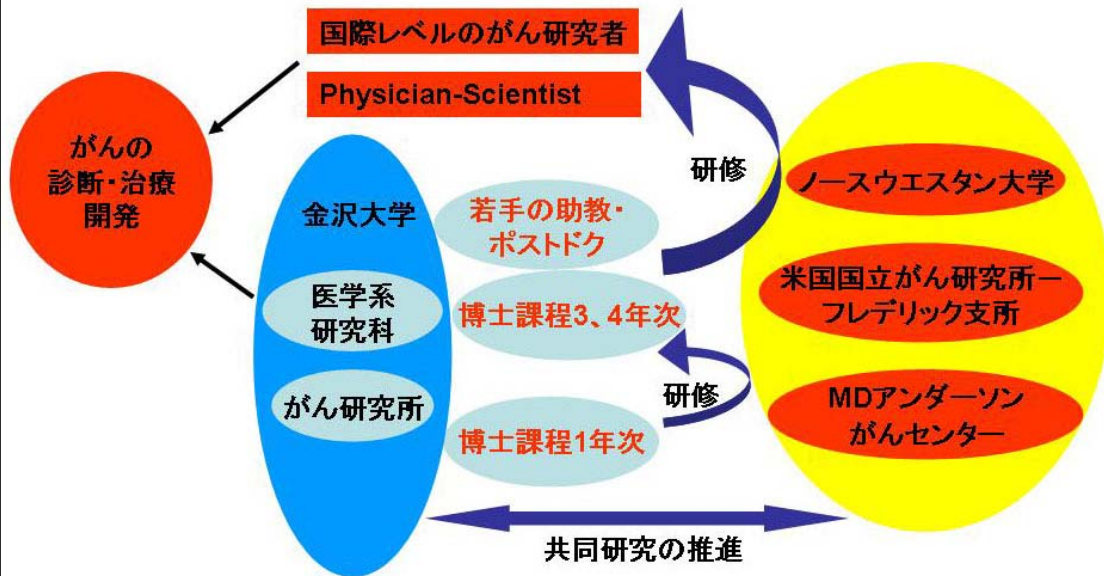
国際レベルのがん研究者

Physician-Scientist

がんの
診断・治療
開発

研修

金沢大学

若手の助教・
ポストドク

医学系
研究科

博士課程3、4年次

がん研究所

研修

博士課程1年次

ノースウエスタン大学

米国国立がん研究所ー
フレデリック支所

MDアンダーソン
がんセンター

共同研究の推進